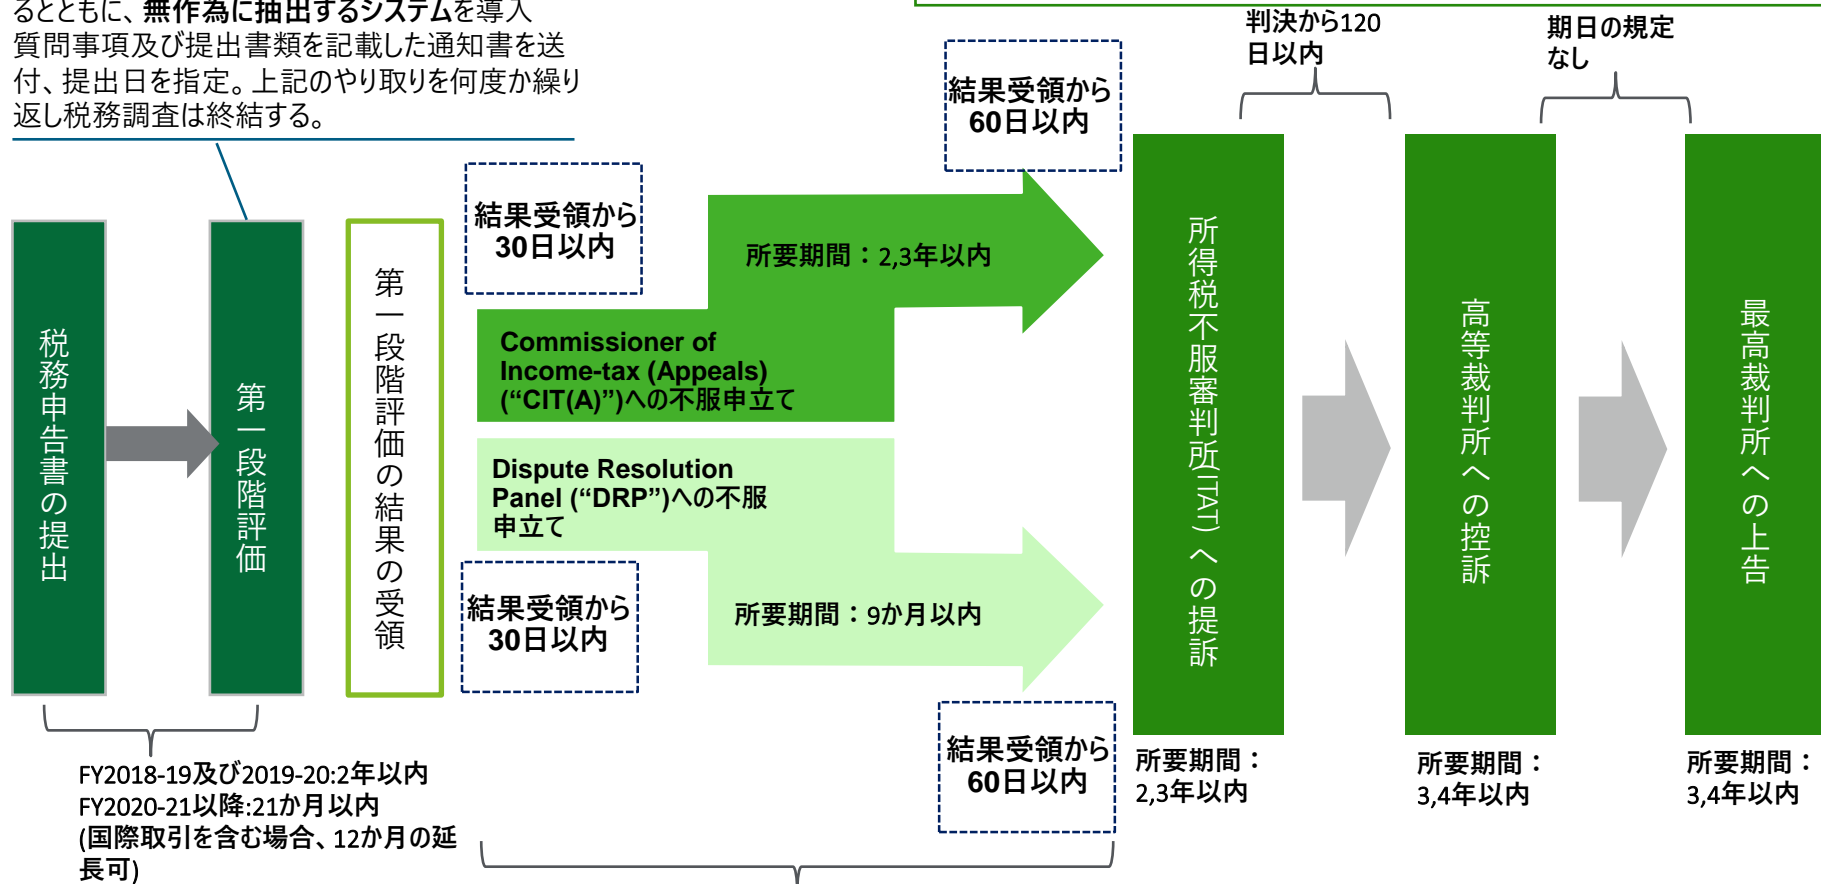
るとともに、無作為に抽出するシステムを導入
質問事項及び提出書類を記載した通知書を送付、提出日を指定。上記のやり取りを何度か繰り返し税務調査は終結する。

税務申告書の提出

第一段階評価

第一段階評価の結果の受領

結果受領から30日以内

所要期間：2,3年以内

Commissioner of Income-tax (Appeals) (“CIT(A)”)への不服申立て

Dispute Resolution Panel (“DRP”)への不服申立て

結果受領から30日以内

所要期間：9か月以内

結果受領から60日以内

結果受領から60日以内

判決から120日以内

期日の規定なし

所得税不服審判所(ITAT)への提訴

高等裁判所への控訴

最高裁判所への上告

所要期間：2,3年以内

所要期間：3,4年以内

所要期間：3,4年以内

FY2018-19及び2019-20:2年以内
FY2020-21以降:21か月以内
(国際取引を含む場合、12か月の延長可)